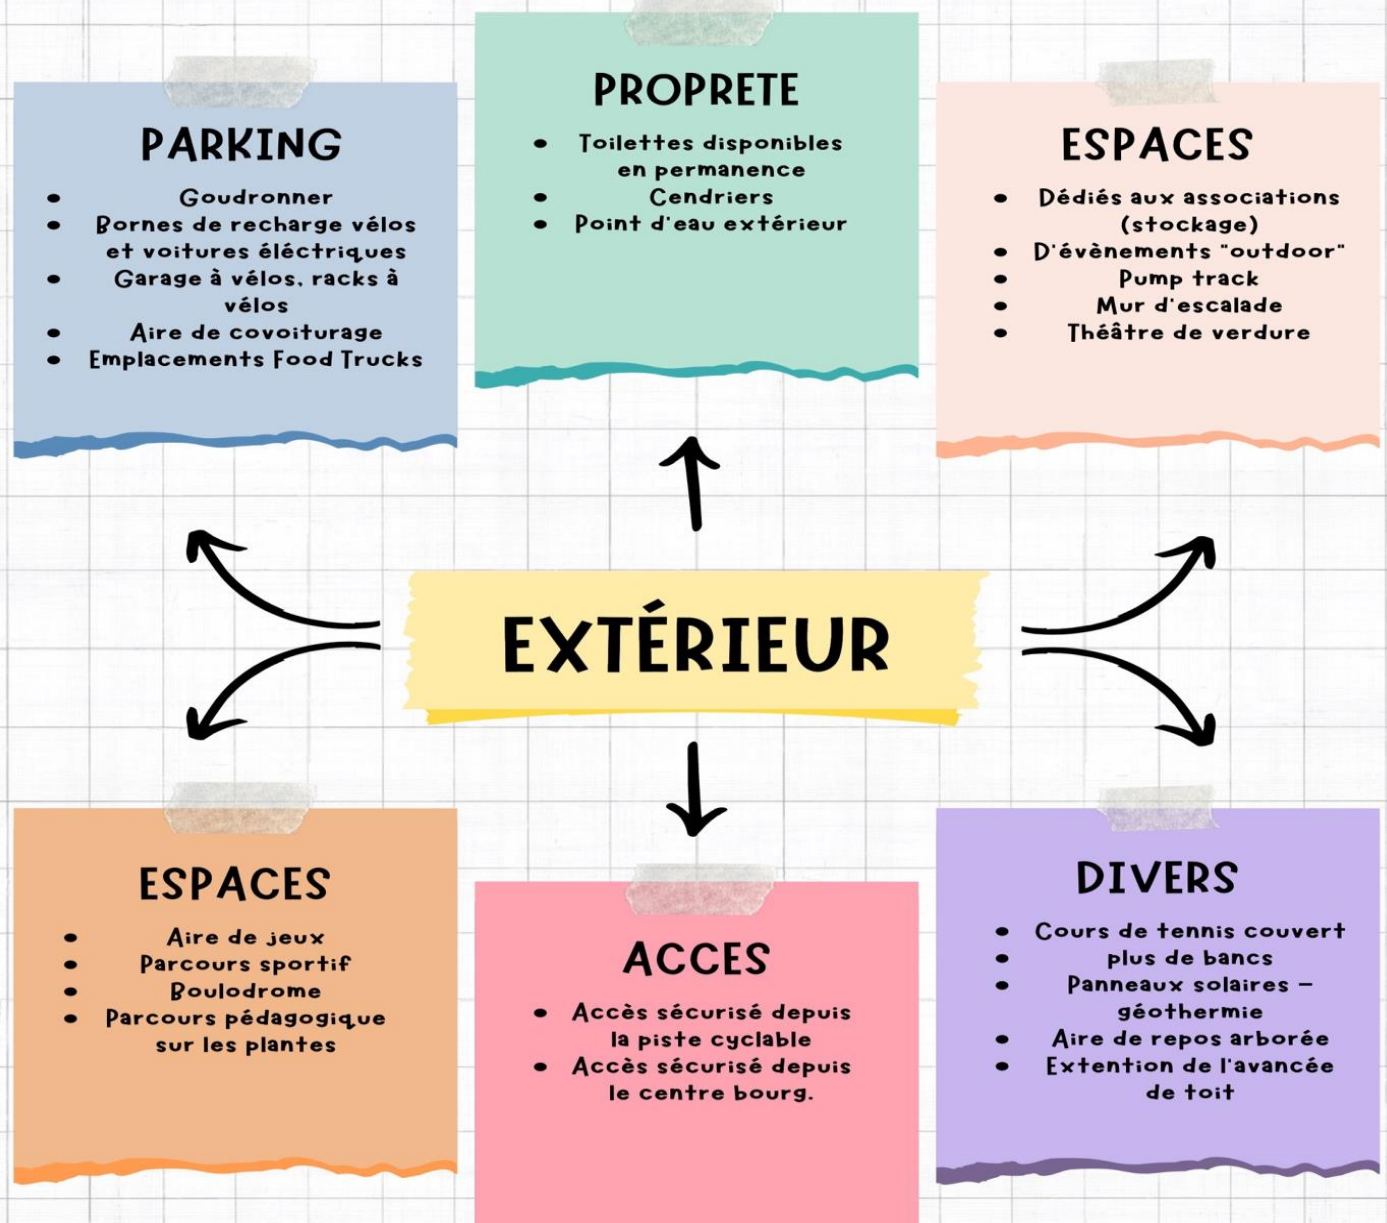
PARKING

- Goudronner
- Bornes de recharge vélos et voitures éléctriques
- Garage à vélos, racks à vélos
- Aire de covoiturage
- Emplacements Food Trucks

PROPRETE

- Toilettes disponibles en permanence
- Cendriers
- Point d'eau extérieur

ESPACES

- Dédiés aux associations (stockage)
- D'évènements "outdoor"
- Pump track
- Mur d'escalade
- Théâtre de verdure

EXTÉRIEUR

ESPACES

- Aire de jeux
- Parcours sportif
- Boulodrome
- Parcours pédagogique sur les plantes

ACCES

- Accès sécurisé depuis la piste cyclable
- Accès sécurisé depuis le centre bourg.

DIVERS

- Cours de tennis couvert
- plus de bancs
- Panneaux solaires - géothermie
- Aire de repos arborée
- Extention de l'avancée de toit